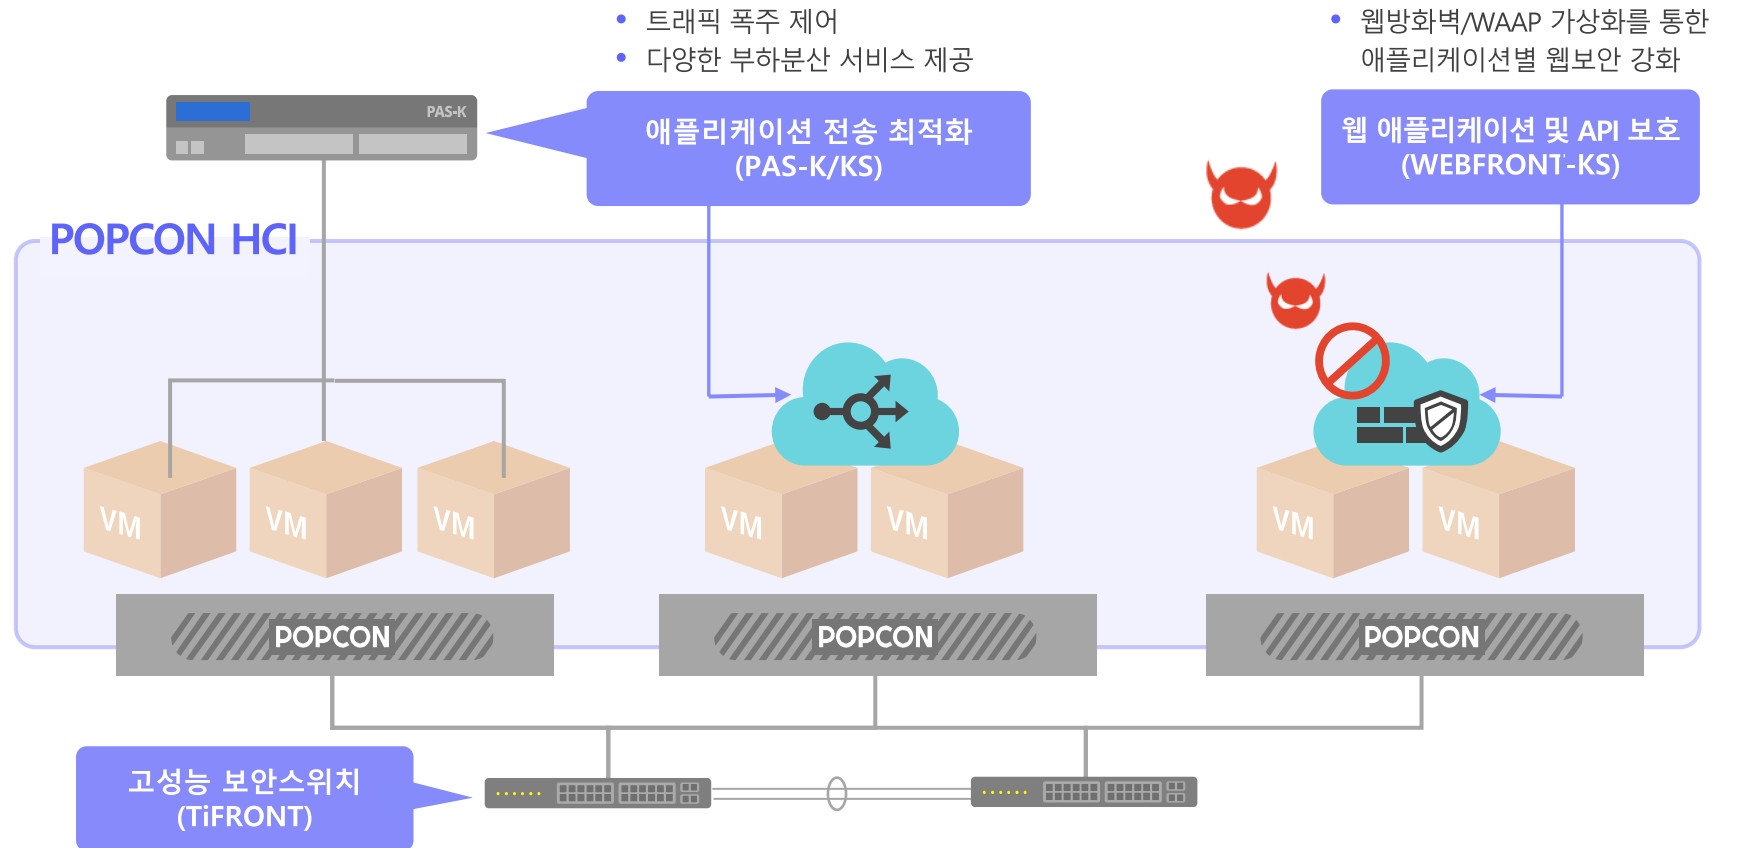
• 트래픽 폭주 제어
• 다양한 부하분산 서비스 제공

• 웹방화벽/WAAP 가상화를 통한 애플리케이션별 웹보안 강화

PAS-K

애플리케이션 전송 최적화
(PAS-K/KS)

웹 애플리케이션 및 API 보호
(WEBFRONT-KS)

POPCON HCI

VM VM VM

VM VM

VM VM

POPCON

POPCON

POPCON

고성능 보안스위치
(TiFRONT)